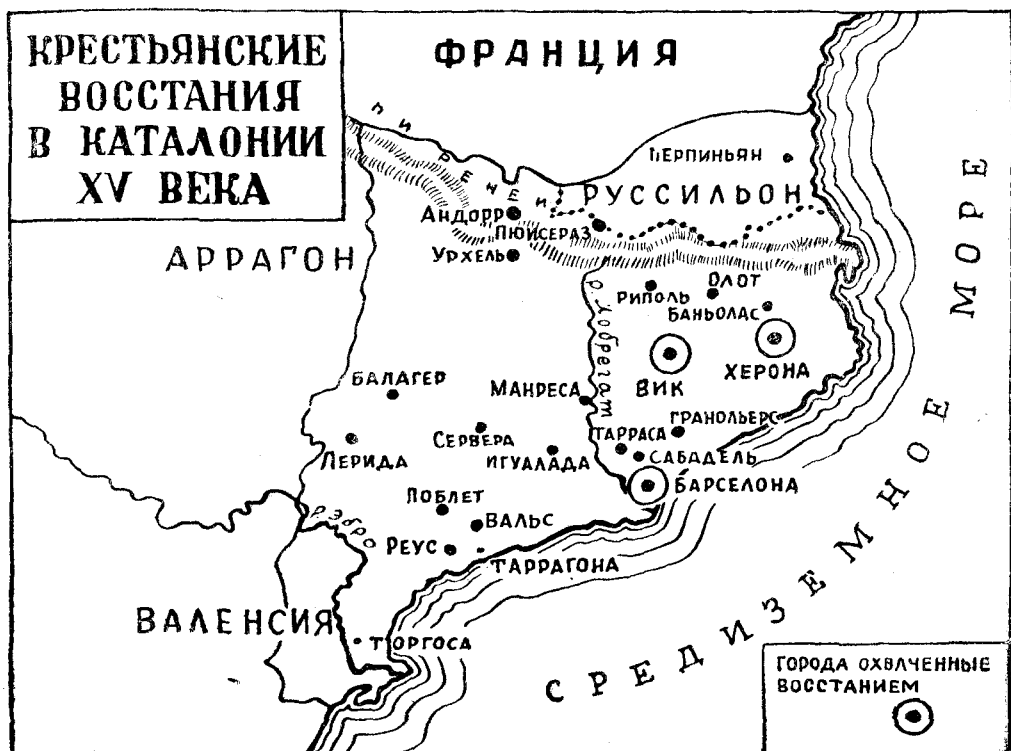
КРЕСТЬЯНСКИЕ ВОССТАНИЯ В КАТАЛОНИИ XV ВЕКА

ФРАНЦИЯ

ПИРЕНЕИ

ПЕРПИНЬЯН

РУССИЛЬОН

АНДОРР

ПЮЙСЕРАЗ

УРХЕЛЬ

АРРАГОН

р. Лобрегат

ОЛОТ

РИПОЛЬ

БАНЬОЛАС

ВИК

ХЕРОНА

МАНРЕСА

БАЛАГЕР

СЕРВЕРА

ЛЕРИДА

ИГУАЛАДА

ТАРРАСА

ГРАНОЛЬЕРС

САБАДЕЛЬ

БАРСЕЛОНА

ПОБЛЕТ

ВАЛЬС

р. Эбро

РЕУС

ТАРРАГОНА

ВАЛЕНСИЯ

ТОРГОСА

СРЕДИЗЕМНОЕ МОРЕ

ГОРОДА ОХВАЧЕННЫЕ ВОССТАНИЕМ